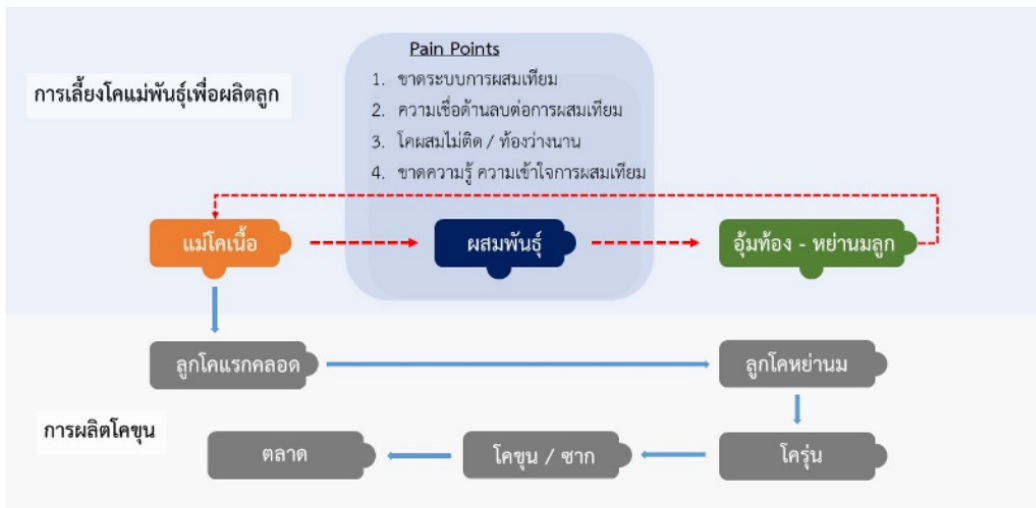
การเลี้ยงโคแม่พันธุ์เพื่อผลิตลูก

Pain Points
1. ขาดระบบการผสมเทียม
2. ความเชื่อด้านลบต่อการผสมเทียม
3. โคผสมไม่ติด / ท้องว่างนาน
4. ขาดความรู้ ความเข้าใจการผสมเทียม

แม่โคเนื้อ
ผสมพันธุ์
อุ้มท้อง - หย่านมลูก

ลูกโคแรกคลอด
ลูกโคหย่านม

การผลิตโคขุน

ตลาด
โคขุน / ซาก
โครุ่น